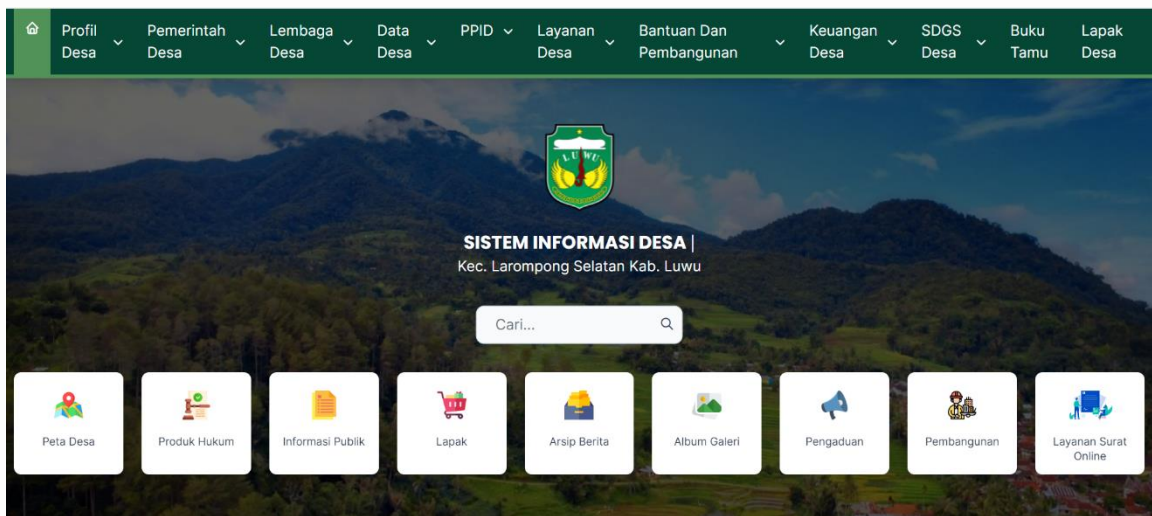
Profil Desa
Pemerintah Desa
Lembaga Desa
Data Desa
PPID
Layanan Desa
Bantuan Dan Pembangunan
Keuangan Desa
SDGS Desa
Buku Tamu
Lapak Desa

LUWU

SISTEM INFORMASI DESA |
Kec. Larompong Selatan Kab. Luwu

Cari...

Peta Desa
Produk Hukum
Informasi Publik
Lapak
Arsip Berita
Album Galeri
Pengaduan
Pembangunan
Layanan Surat Online